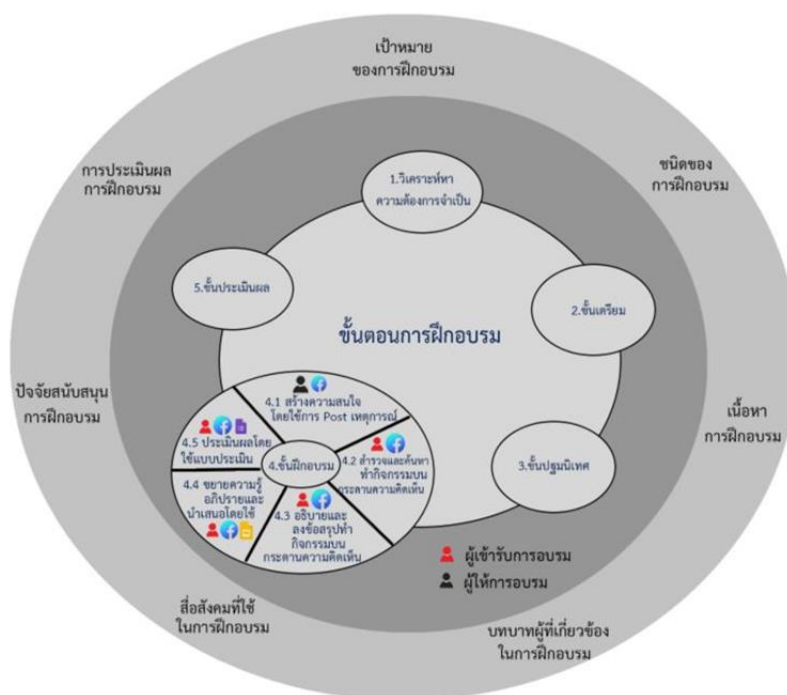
เป้าหมาย
ของการฝึกอบรม

การประเมินผล
การฝึกอบรม

ชนิดของ
การฝึกอบรม

1.วิเคราะห์หา
ความต้องการจำเป็น

5.ขั้นประเมินผล

2.ขั้นเตรียม

ขั้นตอนการฝึกอบรม

ปัจจัยสนับสนุน
การฝึกอบรม

เนื้อหา
การฝึกอบรม

4.1 สร้างความสนใจ
โดยใช้การ Post เหตุการณ์

4.5 ประเมินผลโดย
ใช้แบบประเมิน

4.ขั้นฝึกอบรม

4.2 สำรวจและค้นหา
ทำกิจกรรมบน
กระดานความคิดเห็น

3.ขั้นปฐมนิเทศ

4.4 ขยายความรู้
อภิปรายและ
นำเสนอโดยใช้

4.3 อธิบายและ
ลงข้อสรุปทำ
กิจกรรมบน
กระดานความคิดเห็น

ผู้เข้ารับการอบรม
ผู้ให้การอบรม

สื่อสังคมที่ใช้
ในการฝึกอบรม

บทบาทผู้ที่เกี่ยวข้อง
ในการฝึกอบรม